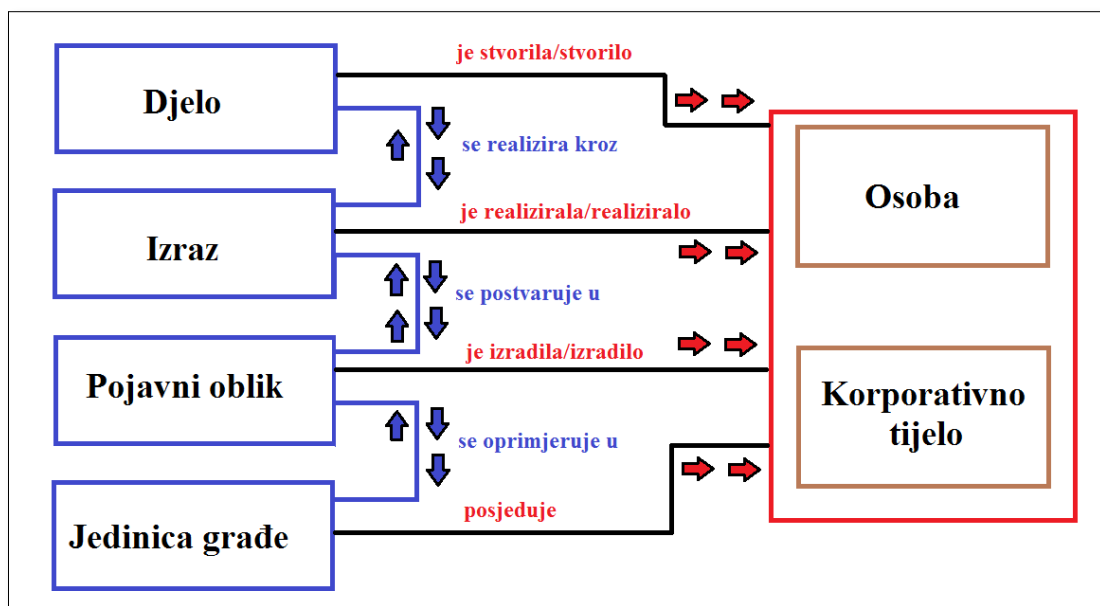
Djelo

je stvorila/stvorilo

se realizira kroz

Izraz

je realizirala/realiziralo

se postvaruje u

Pojavni oblik

je izradila/izradilo

se oprimjeruje u

Jedinica građe

posjeduje

Osoba

Korporativno tijelo